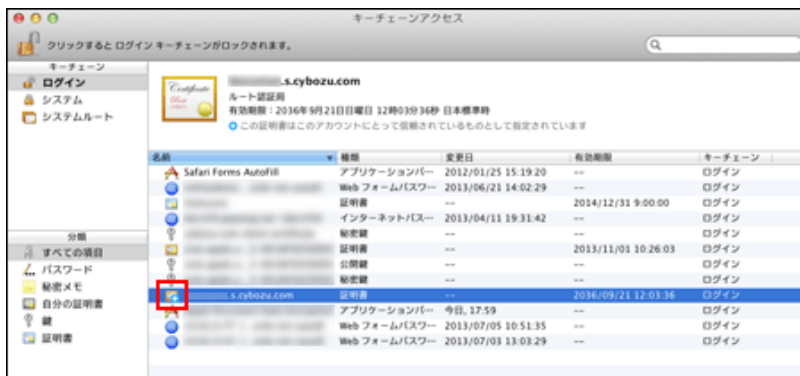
キーチェーンアクセス

クリックするとログイン キーチェーンがロックされます。

キーチェーン
ログイン
システム
システムルート

Certificate

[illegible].s.cybozu.com
ルート認証局
有効期限：2036年9月21日日曜日 12時03分36秒 日本標準時
この証明書はこのアカウントにとって信頼されているものとして指定されています

分類
すべての項目
パスワード
秘密メモ
自分の証明書
鍵
証明書

| 名前 | 種類 | 変更日 | 有効期限 | キーチェーン |
|---|---|---|---|---|
| Safari Forms AutoFill | アプリケーションパ… | 2012/01/25 15:19:20 | -- | ログイン |
| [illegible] | Web フォームパスワ… | 2013/06/21 14:02:29 | -- | ログイン |
| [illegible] | 証明書 | -- | 2014/12/31 9:00:00 | ログイン |
| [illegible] | インターネットパス… | 2013/04/11 19:31:42 | -- | ログイン |
| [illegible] | 秘密鍵 | -- | -- | ログイン |
| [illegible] | 証明書 | -- | 2013/11/01 10:26:03 | ログイン |
| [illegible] | 公開鍵 | -- | -- | ログイン |
| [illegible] | 秘密鍵 | -- | -- | ログイン |
| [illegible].s.cybozu.com | 証明書 | -- | 2036/09/21 12:03:36 | ログイン |
| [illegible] | アプリケーションパ… | 今日, 17:59 | -- | ログイン |
| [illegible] | Web フォームパスワ… | 2013/07/05 10:51:35 | -- | ログイン |
| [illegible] | Web フォームパスワ… | 2013/07/03 13:03:29 | -- | ログイン |